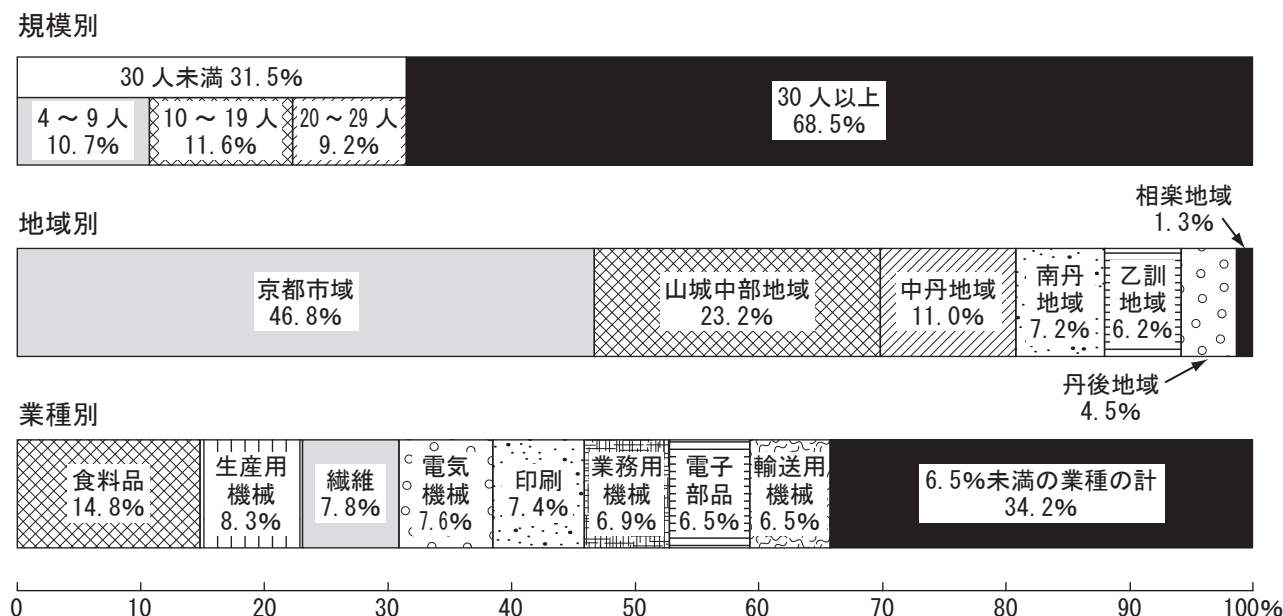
規模別

30 人未満 31.5%

4 ～ 9 人
10.7%

10 ～ 19 人
11.6%

20 ～ 29 人
9.2%

30 人以上
68.5%

地域別

相楽地域
1.3%

京都市域
46.8%

山城中部地域
23.2%

中丹地域
11.0%

南丹
地域
7.2%

乙訓
地域
6.2%

丹後地域
4.5%

業種別

食料品
14.8%

生産用
機械
8.3%

繊維
7.8%

電気
機械
7.6%

印刷
7.4%

業務用
機械
6.9%

電子
部品
6.5%

輸送用
機械
6.5%

6.5%未満の業種の計
34.2%

0 10 20 30 40 50 60 70 80 90 100%